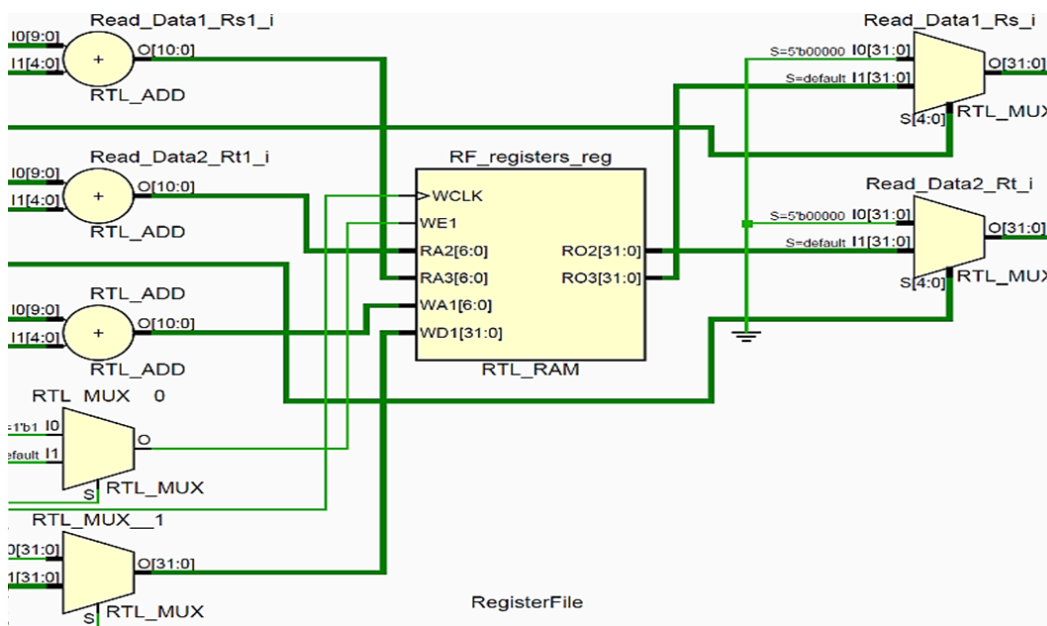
Read_Data1_Rs1_i
I0[9:0]
I1[4:0]
+
O[10:0]
RTL_ADD

Read_Data2_Rt1_i
I0[9:0]
I1[4:0]
+
O[10:0]
RTL_ADD

RTL_ADD
I0[9:0]
I1[4:0]
+
O[10:0]
RTL_ADD

RTL_MUX 0
=1'b1 I0
default I1
O
S
RTL_MUX

RTL_MUX__1
0[31:0]
1[31:0]
O[31:0]
S
RTL_MUX

RF_registers_reg
WCLK
WE1
RA2[6:0]
RA3[6:0]
WA1[6:0]
WD1[31:0]
RO2[31:0]
RO3[31:0]
RTL_RAM

Read_Data1_Rs_i
S=5'b00000 I0[31:0]
S=default I1[31:0]
O[31:0]
S[4:0]
RTL_MUX

Read_Data2_Rt_i
S=5'b00000 I0[31:0]
S=default I1[31:0]
O[31:0]
S[4:0]
RTL_MUX

RegisterFile